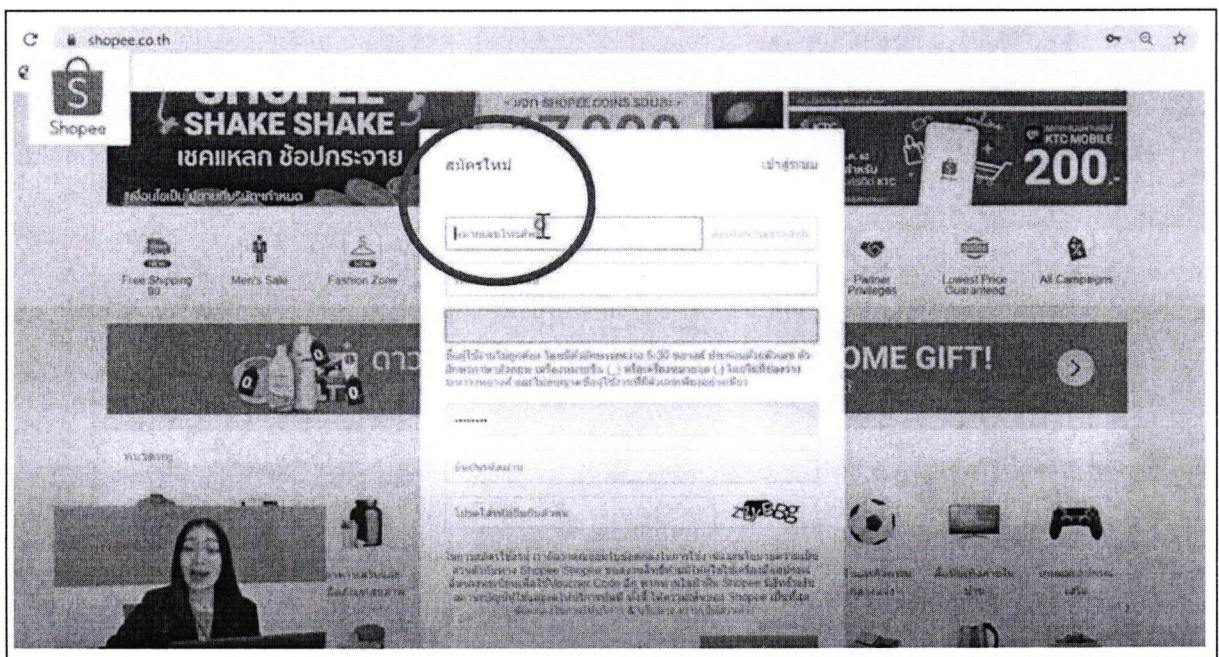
shopee.co.th

Shopee

SHAKE SHAKE
เชคแหลก ช้อปกระจาย

SHOPEE COINS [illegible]

KTC MOBILE
200.-

สมัครใหม่

เข้าสู่ระบบ

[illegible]

Free Shipping
Men's Sale
Fashion Zone
Partner Privileges
Lowest Price Guaranteed
All Campaigns

ดาว
OME GIFT!

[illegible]

••••••••

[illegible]

zy58g

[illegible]